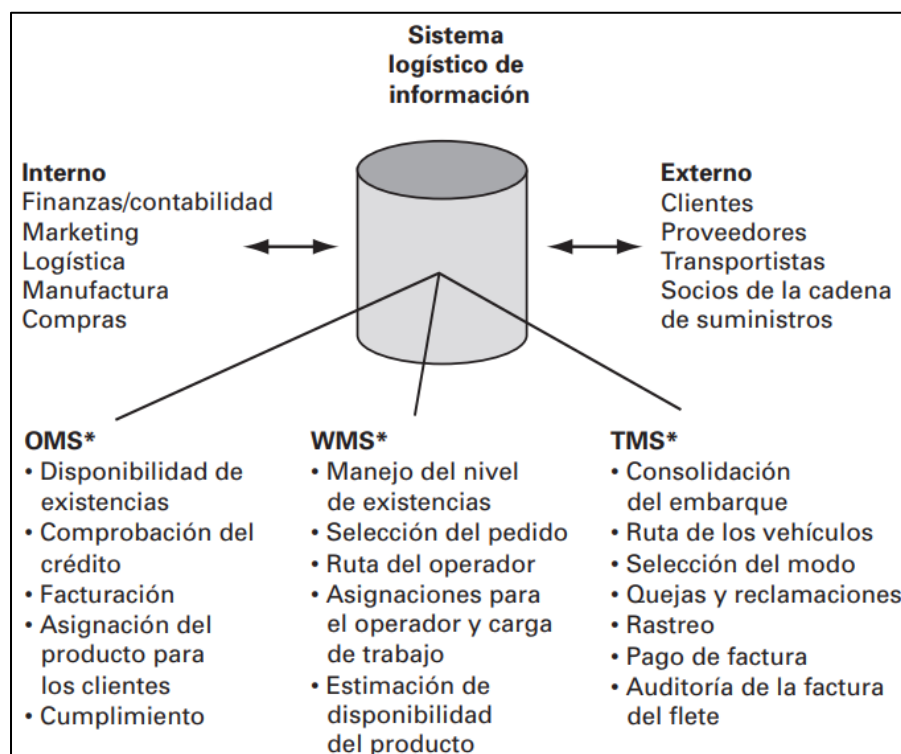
Sistema logístico de información

Interno
Finanzas/contabilidad
Marketing
Logística
Manufactura
Compras

Externo
Clientes
Proveedores
Transportistas
Socios de la cadena de suministros

OMS*
• Disponibilidad de existencias
• Comprobación del crédito
• Facturación
• Asignación del producto para los clientes
• Cumplimiento

WMS*
• Manejo del nivel de existencias
• Selección del pedido
• Ruta del operador
• Asignaciones para el operador y carga de trabajo
• Estimación de disponibilidad del producto

TMS*
• Consolidación del embarque
• Ruta de los vehículos
• Selección del modo
• Quejas y reclamaciones
• Rastreo
• Pago de factura
• Auditoría de la factura del flete